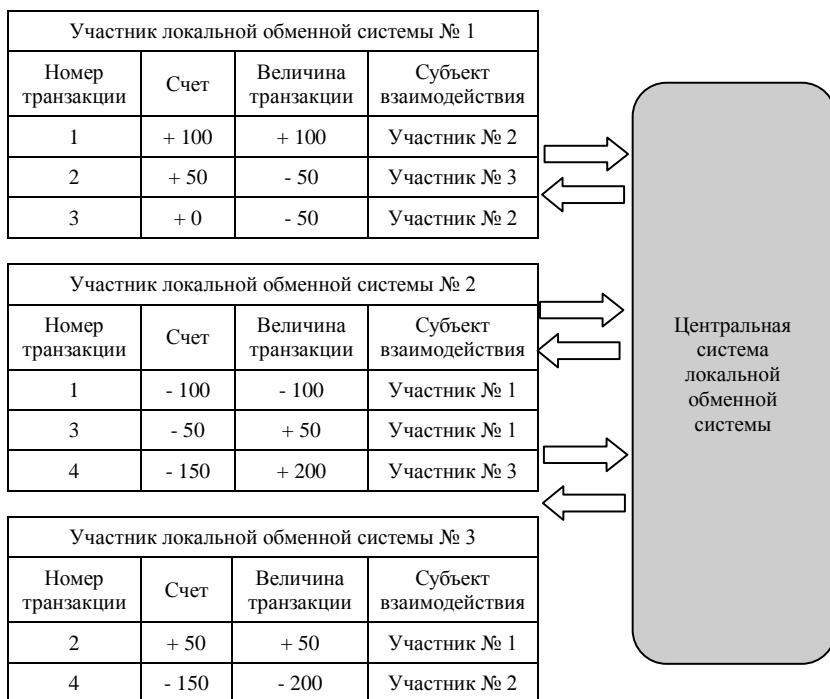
| Участник локальной обменной системы № 1 | | | |
|---|---|---|---|
| Номер транзакции | Счет | Величина транзакции | Субъект взаимодействия |
| 1 | + 100 | + 100 | Участник № 2 |
| 2 | + 50 | - 50 | Участник № 3 |
| 3 | + 0 | - 50 | Участник № 2 |

| Участник локальной обменной системы № 2 | | | |
|---|---|---|---|
| Номер транзакции | Счет | Величина транзакции | Субъект взаимодействия |
| 1 | - 100 | - 100 | Участник № 1 |
| 3 | - 50 | + 50 | Участник № 1 |
| 4 | - 150 | + 200 | Участник № 3 |

| Участник локальной обменной системы № 3 | | | |
|---|---|---|---|
| Номер транзакции | Счет | Величина транзакции | Субъект взаимодействия |
| 2 | + 50 | + 50 | Участник № 1 |
| 4 | - 150 | - 200 | Участник № 2 |

Центральная система локальной обменной системы